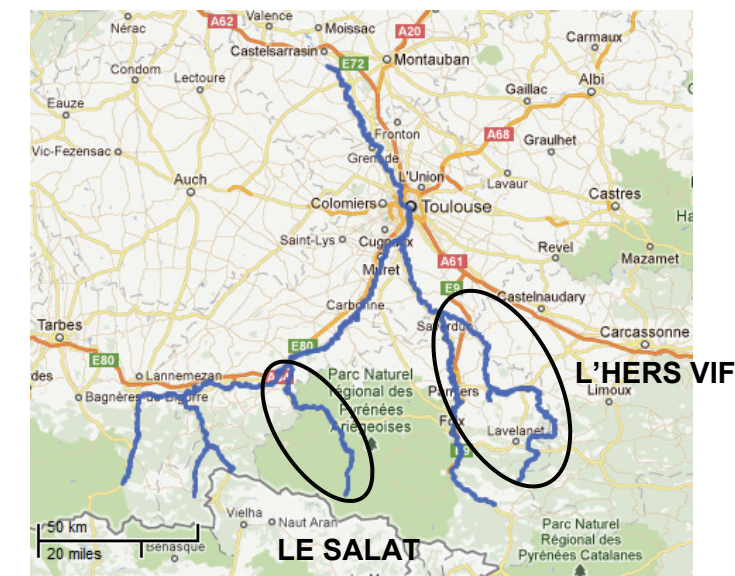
Nérac
A62
Valence
Moissac
A20
Carmaux
Castelsarrasin
E72
Montauban
Condom
Lectoure
Albi
Gaillac
Eauze
Fronton
A68
Graulhet
Vic-Fezensac
Grenade
L'Union
Lavaur
Auch
Castres
Colomiers
Toulouse
Ha
Saint-Lys
Cugnaux
Revel
Mazamet
Muret
A61
Castelnaudary
E9
Carbonne
Tarbes
Saverdun
Carcassonne
E80
E80
Parc Naturel Régional des Pyrénées Ariégeoises
L'HERS VIF
Lannemezan
Pamiers
Limoux
Bagnères-de-Bigorre
Foix
Lavelanet
E9
Vielha
Naut Aran
50 km
20 miles
Benasque
LE SALAT
Parc Naturel Régional des Pyrénées Catalanes